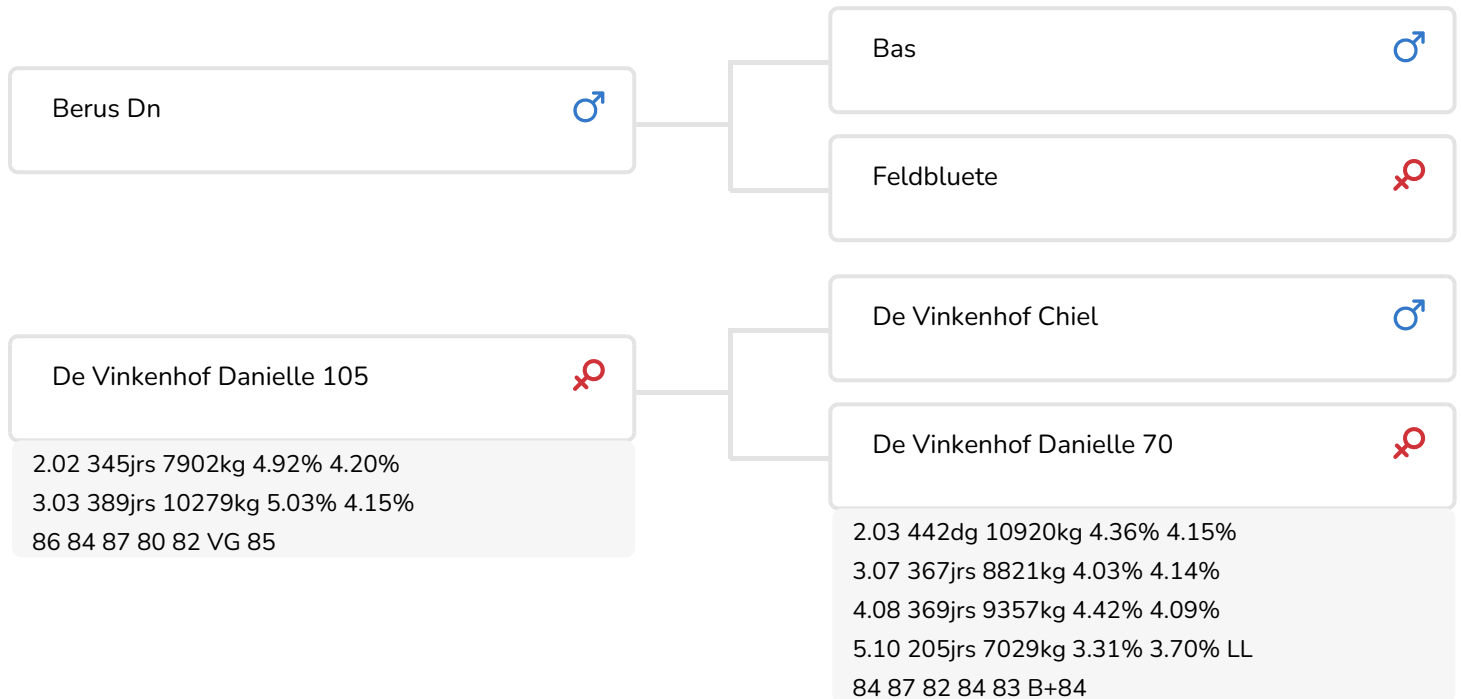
Berus Dn ♂

Bas ♂

Feldbluete ♀

De Vinkenhof Danielle 105 ♀

2.02 345jrs 7902kg 4.92% 4.20%
3.03 389jrs 10279kg 5.03% 4.15%
86 84 87 80 82 VG 85

De Vinkenhof Chiel ♂

De Vinkenhof Danielle 70 ♀

2.03 442dg 10920kg 4.36% 4.15%
3.07 367jrs 8821kg 4.03% 4.14%
4.08 369jrs 9357kg 4.42% 4.09%
5.10 205jrs 7029kg 3.31% 3.70% LL
84 87 82 84 83 B+84